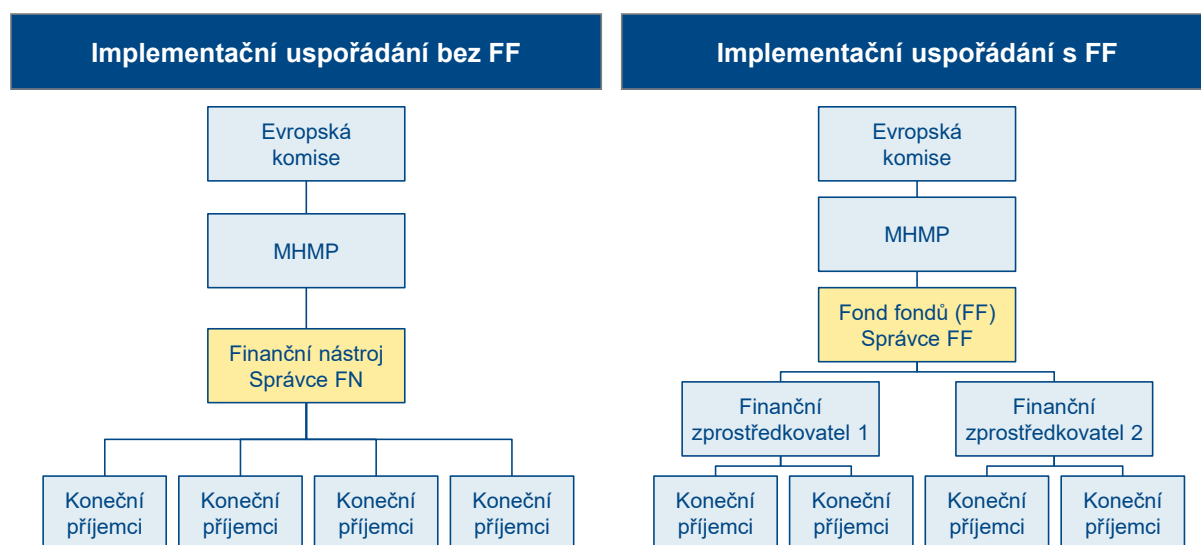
Implementační uspořádání bez FF

Evropská komise

MHMP

Finanční nástroj
Správce FN

Koneční příjemci

Koneční příjemci

Koneční příjemci

Koneční příjemci

Implementační uspořádání s FF

Evropská komise

MHMP

Fond fondů (FF)
Správce FF

Finanční zprostředkovatel 1

Finanční zprostředkovatel 2

Koneční příjemci

Koneční příjemci

Koneční příjemci

Koneční příjemci